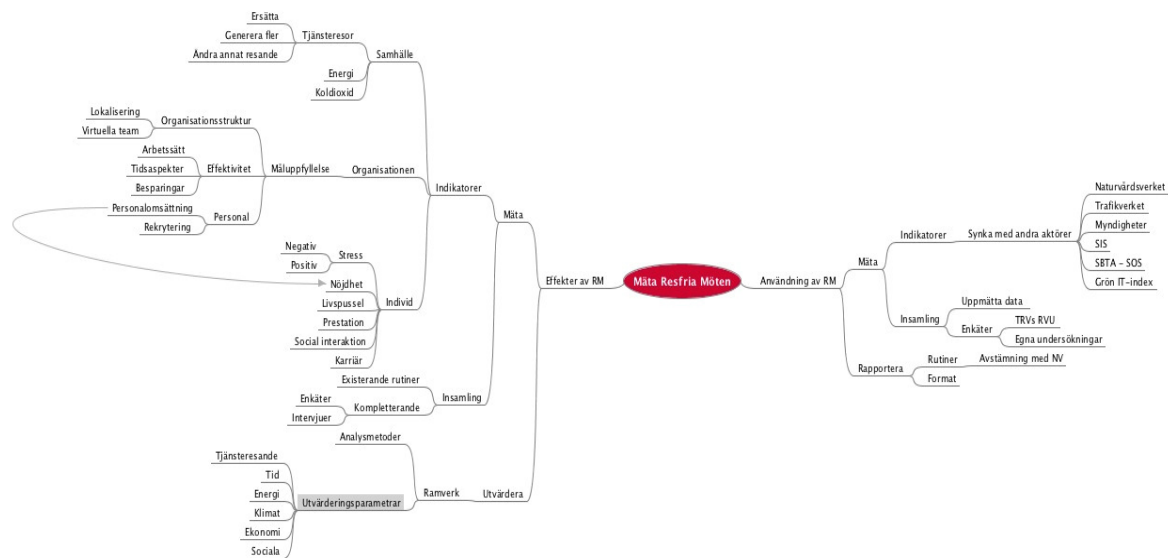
Mäta Resfria Möten

Effekter av RM
Mäta
Indikatorer
Samhälle
Tjänsteresor
Ersätta
Generera fler
Ändra annat resande
Energi
Koldioxid
Organisationen
Måluppfyllelse
Organisationsstruktur
Lokalisering
Virtuella team
Effektivitet
Arbetssätt
Tidsaspekter
Besparingar
Personal
Personalomsättning
Rekrytering
Individ
Stress
Negativ
Positiv
Nöjdhet
Livspussel
Prestation
Social interaktion
Karriär
Insamling
Existerande rutiner
Kompletterande
Enkäter
Intervjuer
Utvärdera
Analysmetoder
Ramverk
Utvärderingsparametrar
Tjänsteresande
Tid
Energi
Klimat
Ekonomi
Sociala

Användning av RM
Mäta
Indikatorer
Synka med andra aktörer
Naturvårdsverket
Trafikverket
Myndigheter
SIS
SBTA - SOS
Grön IT-index
Insamling
Uppmätta data
Enkäter
TRVs RVU
Egna undersökningar
Rapportera
Rutiner
Avstämning med NV
Format